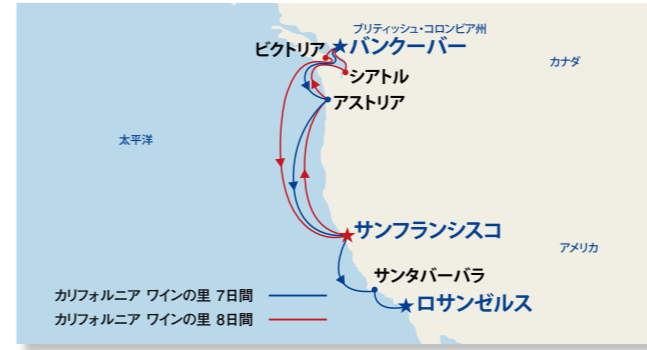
ブリティッシュ・コロンビア州
ビクトリア バンクーバー
シアトル
カナダ
アストリア
太平洋
サンフランシスコ
アメリカ
サンタバーバラ
ロサンゼルス
カリフォルニア ワインの里 7日間
カリフォルニア ワインの里 8日間